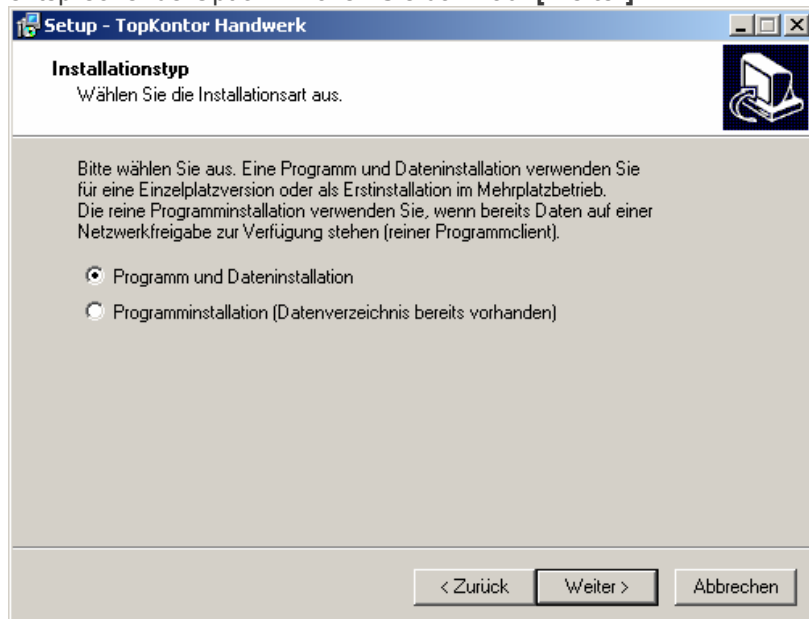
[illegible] [Weiter]

Setup - TopKontor Handwerk

Installationstyp
Wählen Sie die Installationsart aus.

Bitte wählen Sie aus. Eine Programm und Dateninstallation verwenden Sie für eine Einzelplatzversion oder als Erstinstallation im Mehrplatzbetrieb.
Die reine Programminstallation verwenden Sie, wenn bereits Daten auf einer Netzwerkfreigabe zur Verfügung stehen (reiner Programmclient).

Programm und Dateninstallation

Programminstallation (Datenverzeichnis bereits vorhanden)

< Zurück
Weiter >
Abbrechen